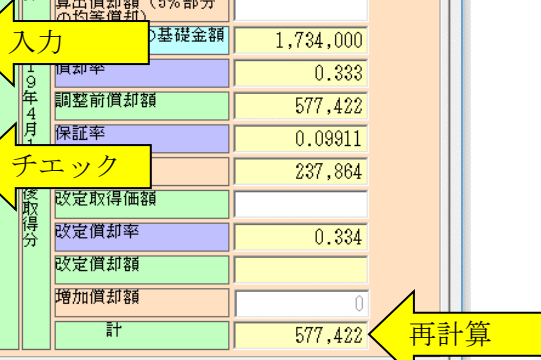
算出償却額（5%部分の均等償却）

入力

の基礎金額 | 1,734,000

償却率 | 0.333

19年4月1

調整前償却額 | 577,422

保証率 | 0.09911

チエック

237,864

後取得分

改定取得価額

改定償却率 | 0.334

改定償却額

増加償却額 | 0

計 | 577,422

再計算